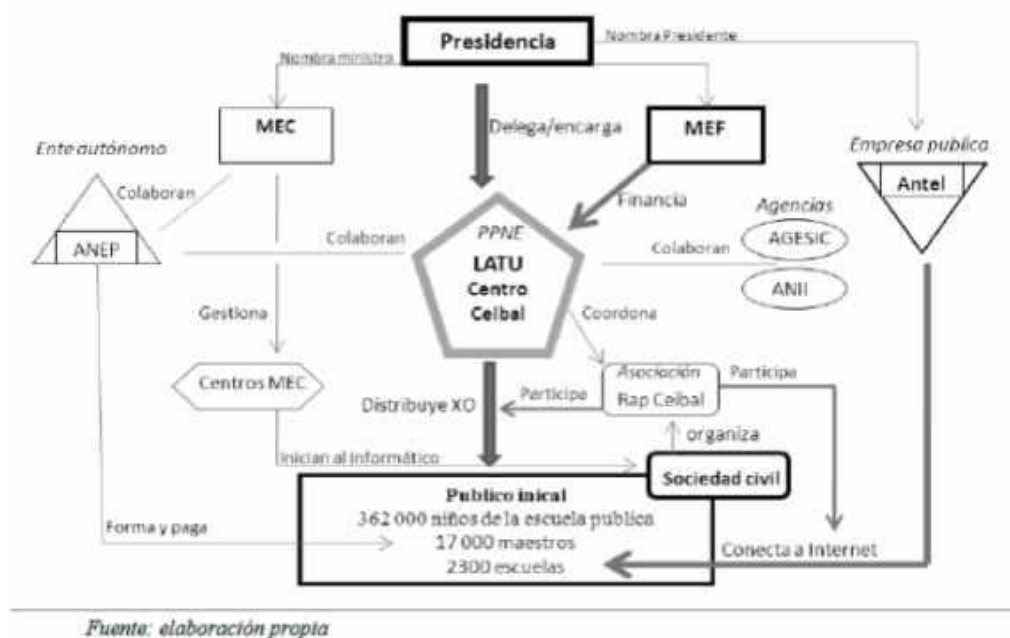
Presidencia

Nombra ministro

Nombra Presidente

MEC

Delega/encarga

MEF

Ente autónomo

Empresa publica

Antel

Colaboran

Financia

Agencias

ANEP

Colaboran

PPNE

LATU

Centro

Ceibal

Colaboran

AGESIC

ANII

Gestiona

Coordona

Centros MEC

Asociación

Rap Ceibal

Participe

Participe

Distribuye XO

organiza

Inician al informático

Sociedad civil

Publico inical

362 000 niños de la escuela publica

17 000 maestros

2300 escuelas

Forma y paga

Conecta a Internet

Fuente: elaboración propia